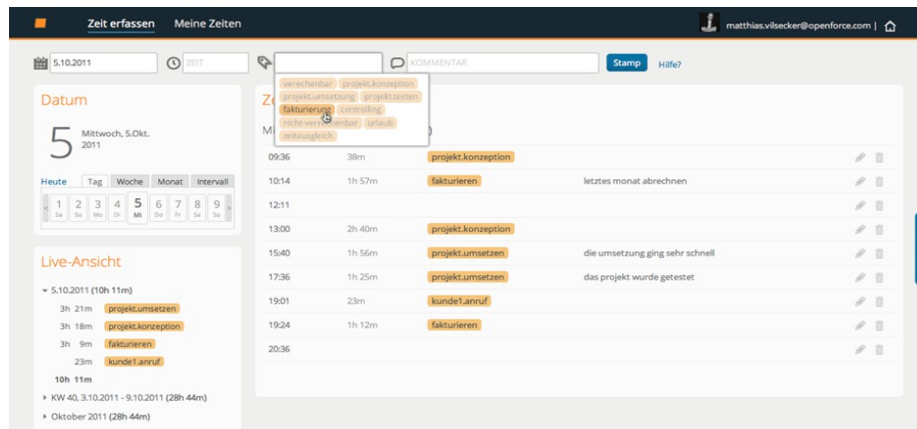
Zeit erfassen Meine Zeiten

matthias.vilsecker@openforce.com |

5.10.2011 ZEIT KOMMENTAR Stamp Hilfe?

verrechenbar projekt.konzeption projekt.umsetzung projekt.testen fakturierung controlling nicht-verrechenbar urlaub zeitausgleich

Datum

5 Mittwoch, 5.Okt. 2011

Heute Tag Woche Monat Intervall

1 Sa 2 So 3 Mo 4 Di 5 Mi 6 Do 7 Fr 8 Sa 9 So

Live-Ansicht

5.10.2011 (10h 11m)

3h 21m projekt.umsetzen

3h 18m projekt.konzeption

3h 9m fakturieren

23m kunde1.anruf

10h 11m

KW 40, 3.10.2011 - 9.10.2011 (28h 44m)

Oktober 2011 (28h 44m)

Ze

Mi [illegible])

| | | | |
|---|---|---|---|
| 09:36 | 38m | projekt.konzeption | |
| 10:14 | 1h 57m | fakturieren | letztes monat abrechnen |
| 12:11 | | | |
| 13:00 | 2h 40m | projekt.konzeption | |
| 15:40 | 1h 56m | projekt.umsetzen | die umsetzung ging sehr schnell |
| 17:36 | 1h 25m | projekt.umsetzen | das projekt wurde getestet |
| 19:01 | 23m | kunde1.anruf | |
| 19:24 | 1h 12m | fakturieren | |
| 20:36 | | | |